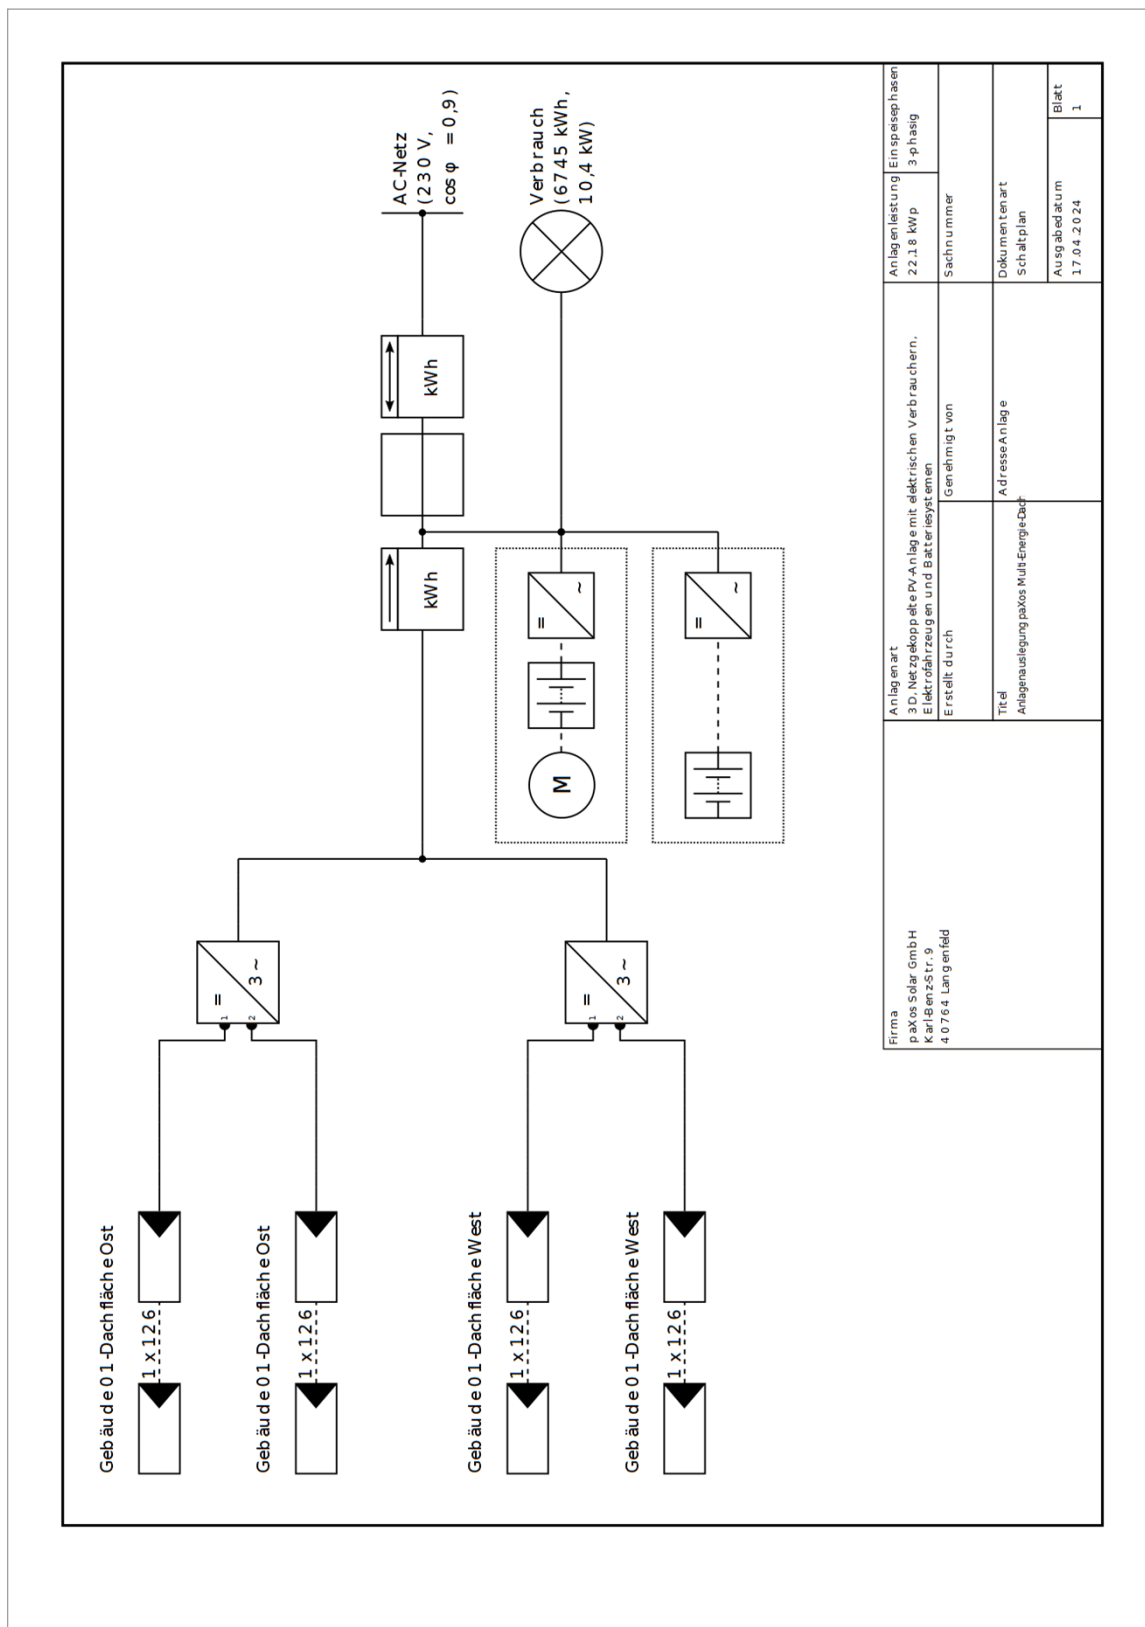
AC-Netz
(230 V,
cos φ = 0,9)

Verbrauch
(6745 kWh,
10,4 kW)

kWh

kWh

=
~

M

=
~

=
3 ~

=
3 ~

1
2

1
2

Gebäude 01-Dachfläche Ost
1 x 126

Gebäude 01-Dachfläche Ost
1 x 126

Gebäude 01-Dachfläche West
1 x 126

Gebäude 01-Dachfläche West
1 x 126

Firma
paXos Solar GmbH
Karl-Benz-Str. 9
40764 Langenfeld

Anlagenart
3D. Netzgekoppelte PV-Anlage mit elektrischen Verbrauchern, Elektrofahrzeugen und Batteriesystemen

Anlagenleistung
22.18 kWp

Einspeisephasen
3-phasig

Erstellt durch

Genehmigt von

Sachnummer

Titel
Anlagenauslegung paXos Multi-Energie-Dach

Adresse Anlage

Dokumentenart
Schaltplan

Ausgabedatum
17.04.2024

Blatt
1